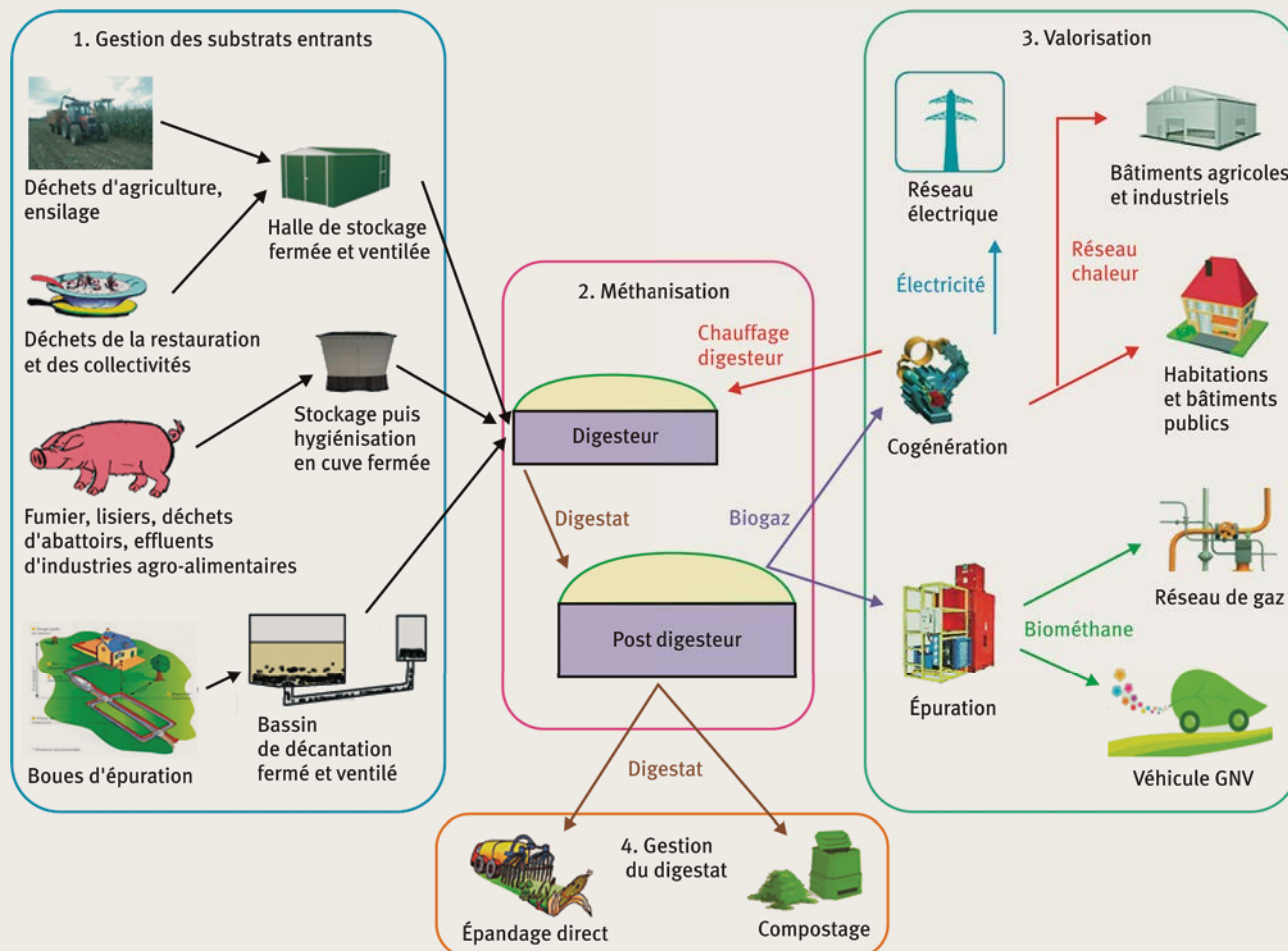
1. Gestion des substrats entrants

Déchets d'agriculture, ensilage

Halle de stockage fermée et ventilée

Déchets de la restauration et des collectivités

Stockage puis hygiénisation en cuve fermée

Fumier, lisiers, déchets d'abattoirs, effluents d'industries agro-alimentaires

Boues d'épuration

Bassin de décantation fermé et ventilé

2. Méthanisation

Chauffage digesteur

Digesteur

Digestat

Biogaz

Post digesteur

3. Valorisation

Réseau électrique

Électricité

Bâtiments agricoles et industriels

Réseau chaleur

Habitations et bâtiments publics

Cogénération

Réseau de gaz

Biométhane

Épuration

Véhicule GNV

Digestat

4. Gestion du digestat

Épandage direct

Compostage